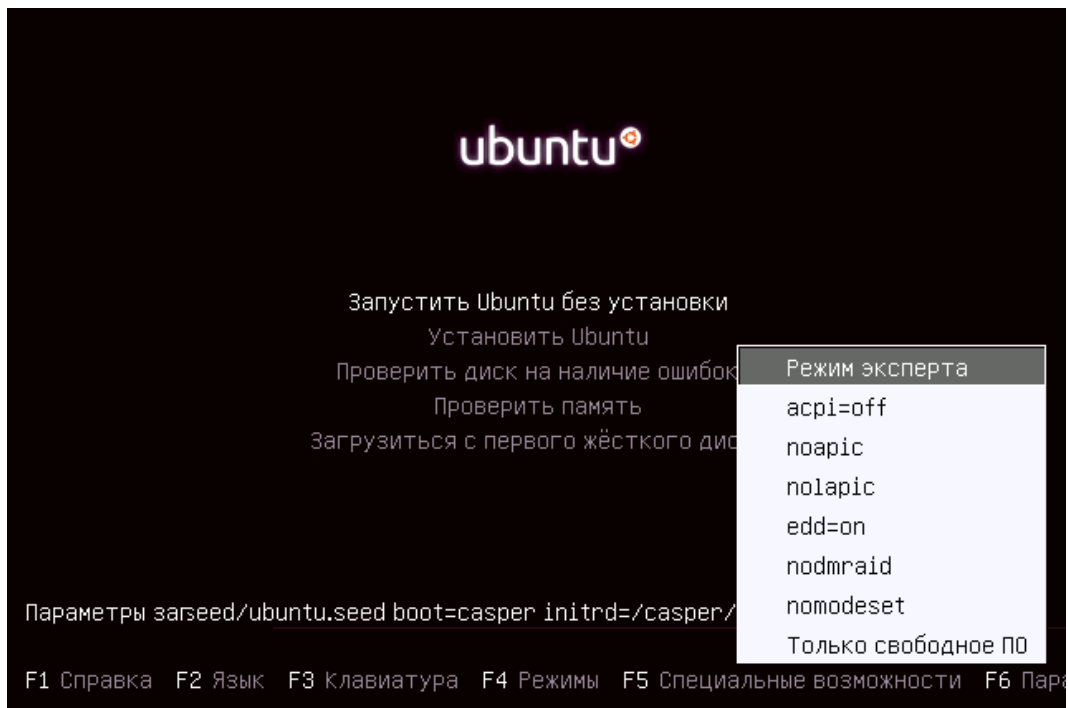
ubuntu

Запустить Ubuntu без установки
Установить Ubuntu
Проверить диск на наличие ошибок
Проверить память
Загрузиться с первого жёсткого дис

Режим эксперта
acpi=off
noapic
nolapic
edd=on
nodmraid
nomodeset
Только свободное ПО

Параметры загseed/ubuntu.seed boot=casper initrd=/casper/

F1 Справка F2 Язык F3 Клавиатура F4 Режимы F5 Специальные возможности F6 Пара